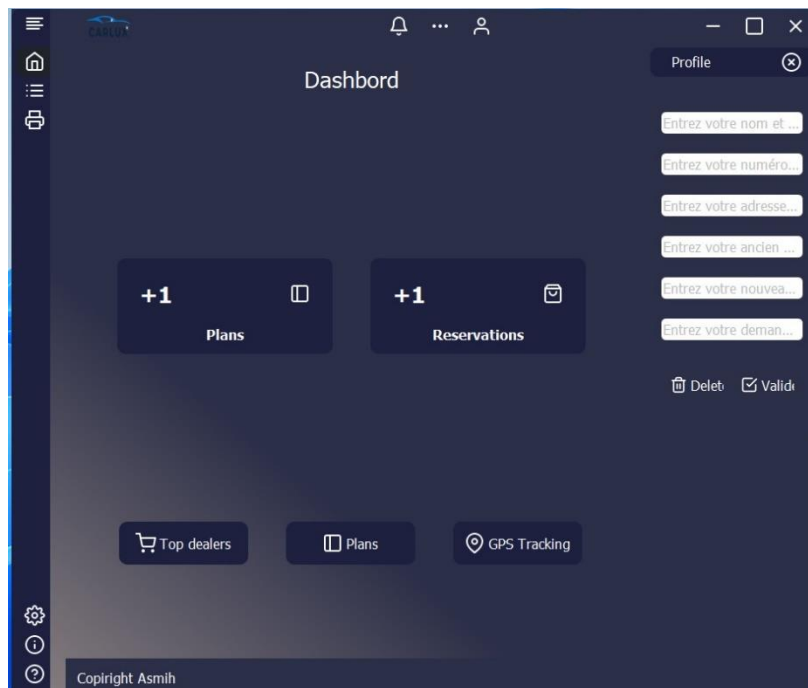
CARLUX

Dashbord

Profile

Entrez votre nom et ...

Entrez votre numéro...

Entrez votre adresse...

Entrez votre ancien ...

Entrez votre nouvea...

Entrez votre deman...

Delet Valid

+1

Plans

+1

Reservations

Top dealers

Plans

GPS Tracking

Copiright Asmih